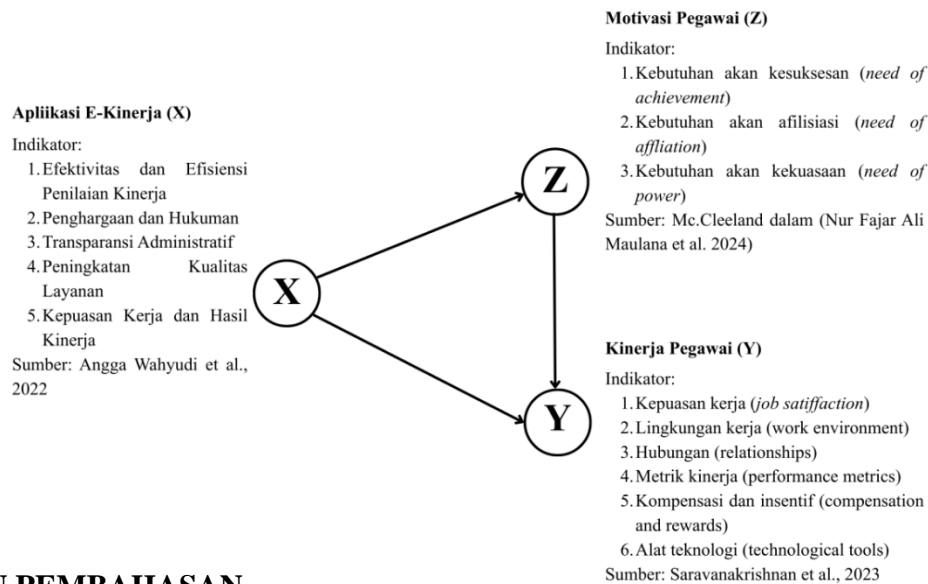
Motivasi Pegawai (Z)

Indikator:

1. Kebutuhan akan kesuksesan (*need of achievement*)
2. Kebutuhan akan afilisiasi (*need of affliation*)
3. Kebutuhan akan kekuasaan (*need of power*)

Sumber: Mc.Cleeland dalam (Nur Fajar Ali Maulana et al. 2024)

Apliikasi E-Kinerja (X)

Indikator:

1. Efektivitas dan Efisiensi Penilaian Kinerja
2. Penghargaan dan Hukuman
3. Transparansi Administratif
4. Peningkatan Kualitas Layanan
5. Kepuasan Kerja dan Hasil Kinerja

Sumber: Angga Wahyudi et al., 2022

Z

X

Y

Kinerja Pegawai (Y)

Indikator:

1. Kepuasan kerja (*job satiffaction*)
2. Lingkungan kerja (work environment)
3. Hubungan (relationships)
4. Metrik kinerja (performance metrics)
5. Kompensasi dan insentif (compensation and rewards)
6. Alat teknologi (technological tools)

Sumber: Saravanakrishnan et al., 2023

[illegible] PEMBAHASAN